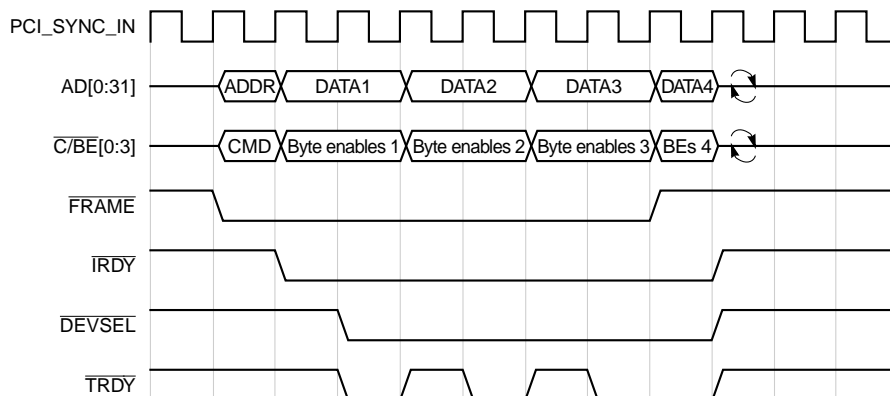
PCI_SYNC_IN

AD[0:31]

ADDR DATA1 DATA2 DATA3 DATA4

$\overline{C}/\overline{BE}[0:3]$

CMD Byte enables 1 Byte enables 2 Byte enables 3 BEs 4

$\overline{FRAME}$

$\overline{IRDY}$

$\overline{DEVSEL}$

$\overline{TRDY}$